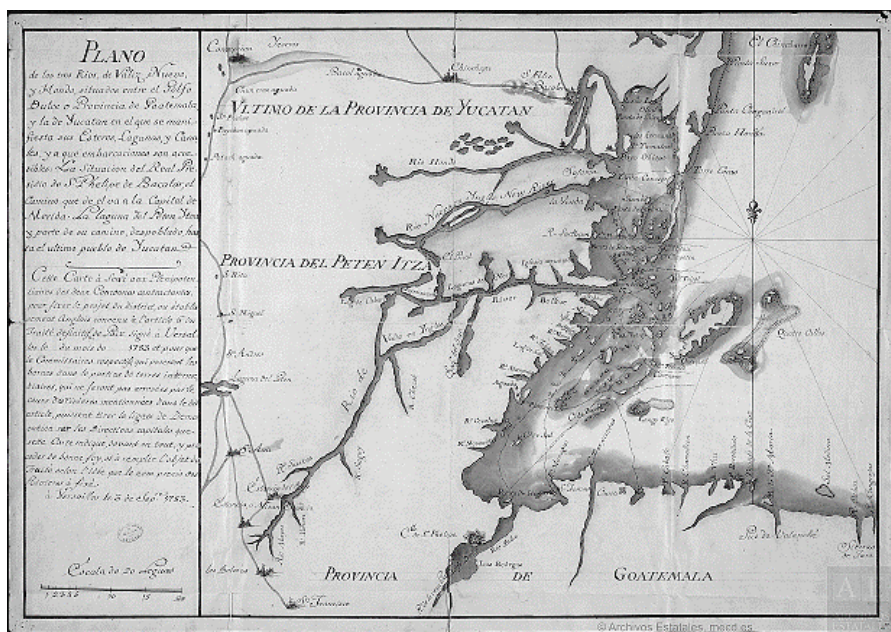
PLANO

de los tres Rios, de Valiz, Nuevo, y Hondo, situados entre el Golfo Dulce o Provincia de Goatemala y la de Yucatan en el que se manifiesta sus Esteros, Lagunas, y Cienegas, y a que embarcaciones son accesibles: La Situacion del Real Presidio de Sn Phelipe de Bacalar, el Camino que de el va a la Capital de Merida. La Laguna del Peten Itza y parte de su camino, despoblado hasta el ultimo pueblo de Yucatan.

Cette Carte a Servi aux Plenipotentiaires des deux Couronnes contractantes pour fixer le projet du district, ou établissement Anglois annoncé à l'article 6. du Traité definitif de Paix signé à Versailles le 3 mois de 1783 et pour que les Commissaires respectifs qui viendront les bornes dans le ports de ses terres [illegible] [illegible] qui se feront pas envoyés parts, ceux des Rivieres mentionnées dans le dit article, puissent tirer la ligne de Demarcation sur les directions marquées presente. En foi de quoi, ... ce Traité ... à Versailles le 3 de Sepre 1783.

Escala de 20 leguas

VLTIMO DE LA PROVINCIA DE YUCATAN

PROVINCIA DEL PETEN ITZA

Rio Hondo

Rio Nuevo

New River

Rio de Valiz

PROVINCIA

DE

GOATEMALA

Quatro Cayos

Chetumal

Bacalar

Sn Phelipe

© Archivos Estatales. mecd.es